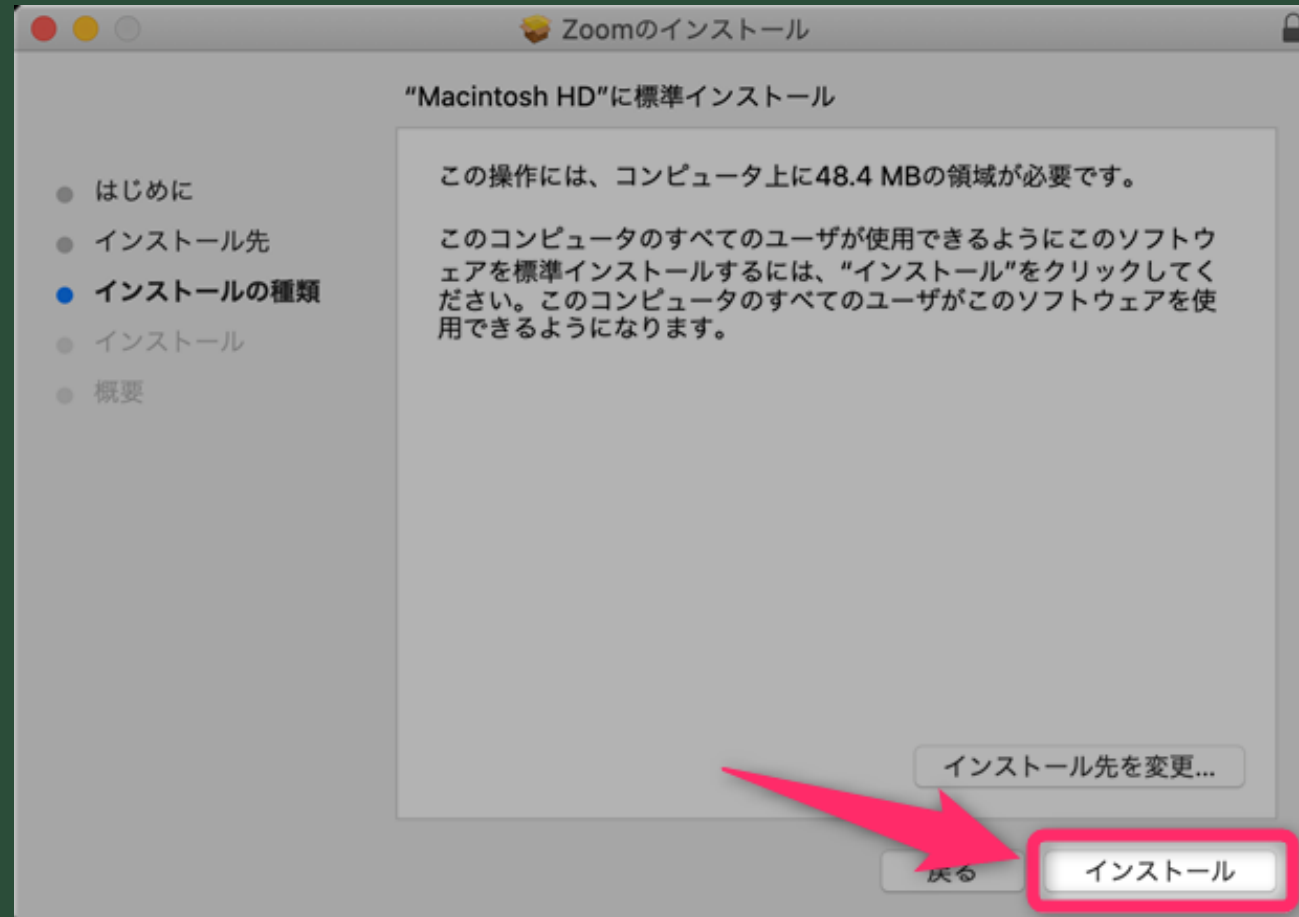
Zoomのインストール

"Macintosh HD"に標準インストール

はじめに
インストール先
インストールの種類
インストール
概要

この操作には、コンピュータ上に48.4 MBの領域が必要です。

このコンピュータのすべてのユーザが使用できるようにこのソフトウェアを標準インストールするには、"インストール"をクリックしてください。このコンピュータのすべてのユーザがこのソフトウェアを使用できるようになります。

インストール先を変更...

戻る

インストール